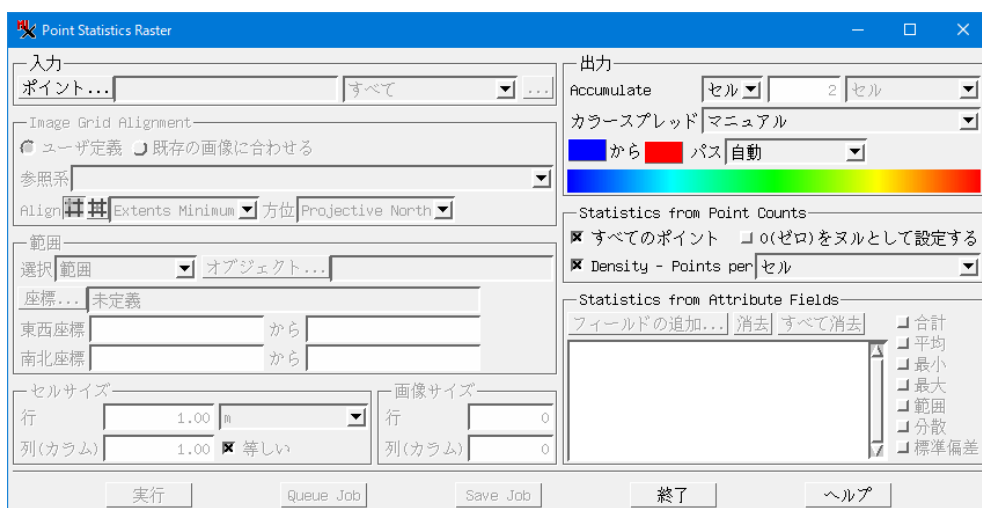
Point Statistics Raster

入力
ポイント...
すべて
...

Image Grid Alignment
ユーザ定義　既存の画像に合わせる
参照系
Align　Extents Minimum　方位 Projective North

範囲
選択 範囲　オブジェクト...
座標... 未定義
東西座標　から
南北座標　から

セルサイズ
行　1.00　m
列(カラム)　1.00　等しい

画像サイズ
行　0
列(カラム)　0

出力
Accumulate　セル　2　セル
カラースプレッド マニュアル
から　パス 自動

Statistics from Point Counts
すべてのポイント　0(ゼロ)をヌルとして設定する
Density - Points per セル

Statistics from Attribute Fields
フィールドの追加... 消去 すべて消去
合計
平均
最小
最大
範囲
分散
標準偏差

実行　Queue Job　Save Job　終了　ヘルプ